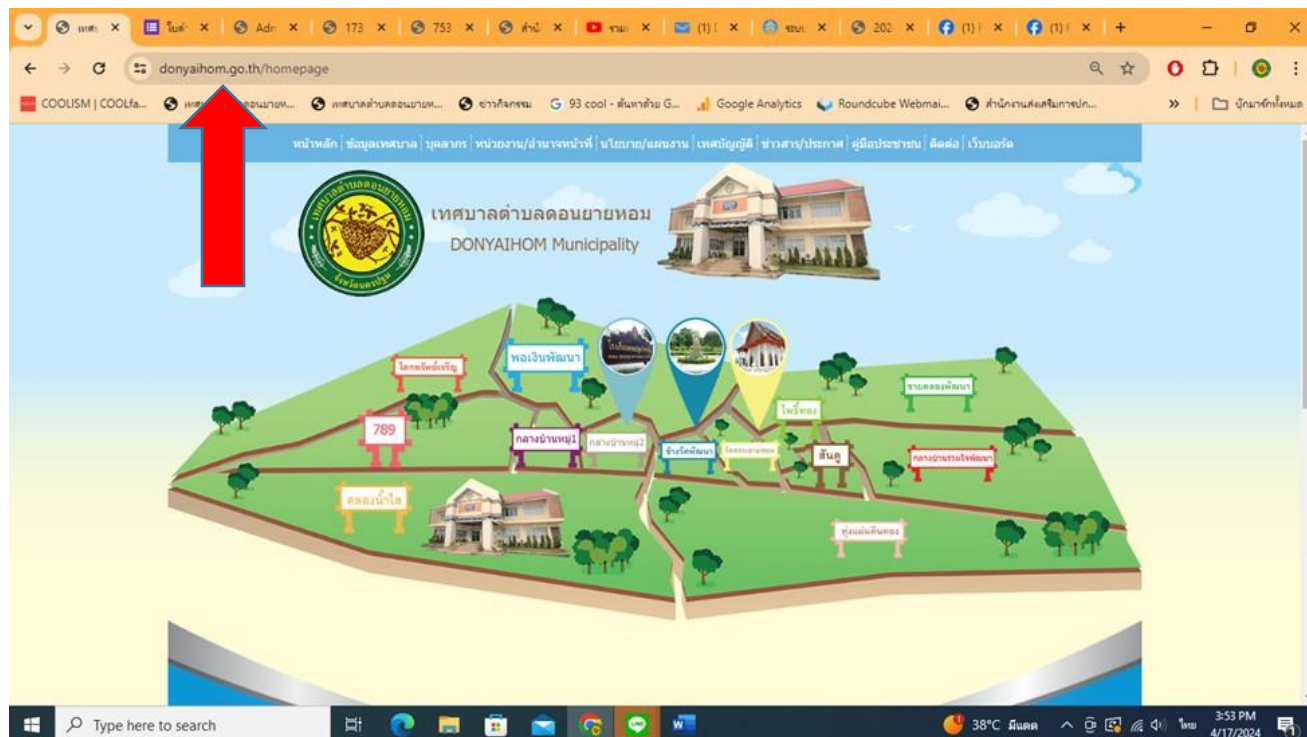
เทศ ×  ใบส่ ×  Adn ×  173 ×  753 ×  สำนั ×  ขาม ×  (1) ×  ขอบ ×  202 ×  (1) ×  (1) ×  +

donyaihom.go.th/homepage

COOLISM | COOLfa...  เทศ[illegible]ดอนยายห...  เทศบาลตำบลดอนยายห...  ข่าวกิจกรรม  93 cool - ค้นหาด้วย G...  Google Analytics  Roundcube Webmai...  สำนักงานส่งเสริมการปก...  »  บุ๊กมาร์กทั้งหมด

หน้าหลัก | ข้อมูลเทศบาล | บุคลากร | หน่วยงาน/อำนาจหน้าที่ | นโยบาย/แผนงาน | เทศบัญญัติ | ข่าวสาร/ประกาศ | คู่มือประชาชน | ติดต่อ | เว็บบอร์ด

เทศบาลตำบลดอนยายหอม
DONYAIHOM Municipality

เทศบาลตำบลดอนยายหอม
จังหวัดนครปฐม

โคกทรัพย์เจริญ
หอเงินพัฒนา
ชายคลองพัฒนา
โพธิ์ทอง
789
กลางบ้านหมู่1
กลางบ้านหมู่2
ข้างวัดพัฒนา
วัดดอนยายหอม
ต้นตู
กลางบ้านร่วมใจพัฒนา
คลองน้ำใส
ทุ่งแผ่นดินทอง

Type here to search
38°C มีแดด
ไทย
3:53 PM
4/17/2024